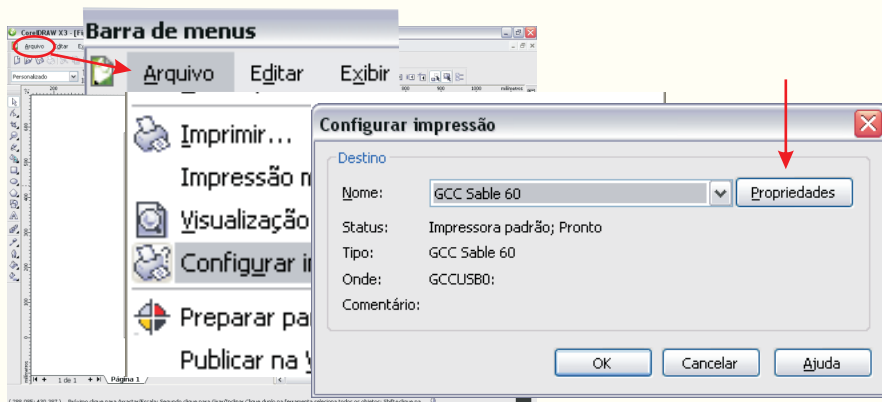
CorelDRAW X3 - [Fi

Arquivo Editar Ex

Personalizado

Barra de menus

Arquivo Editar Exibir

Imprimir...

Impressão m

Visualizaçã

Configurar i

Preparar pa

Publicar na

1 de 1 Página 1

Configurar impressão

Destino

Nome: GCC Sable 60 Propriedades

Status: Impressora padrão; Pronto

Tipo: GCC Sable 60

Onde: GCCUSB0:

Comentário:

OK Cancelar Ajuda